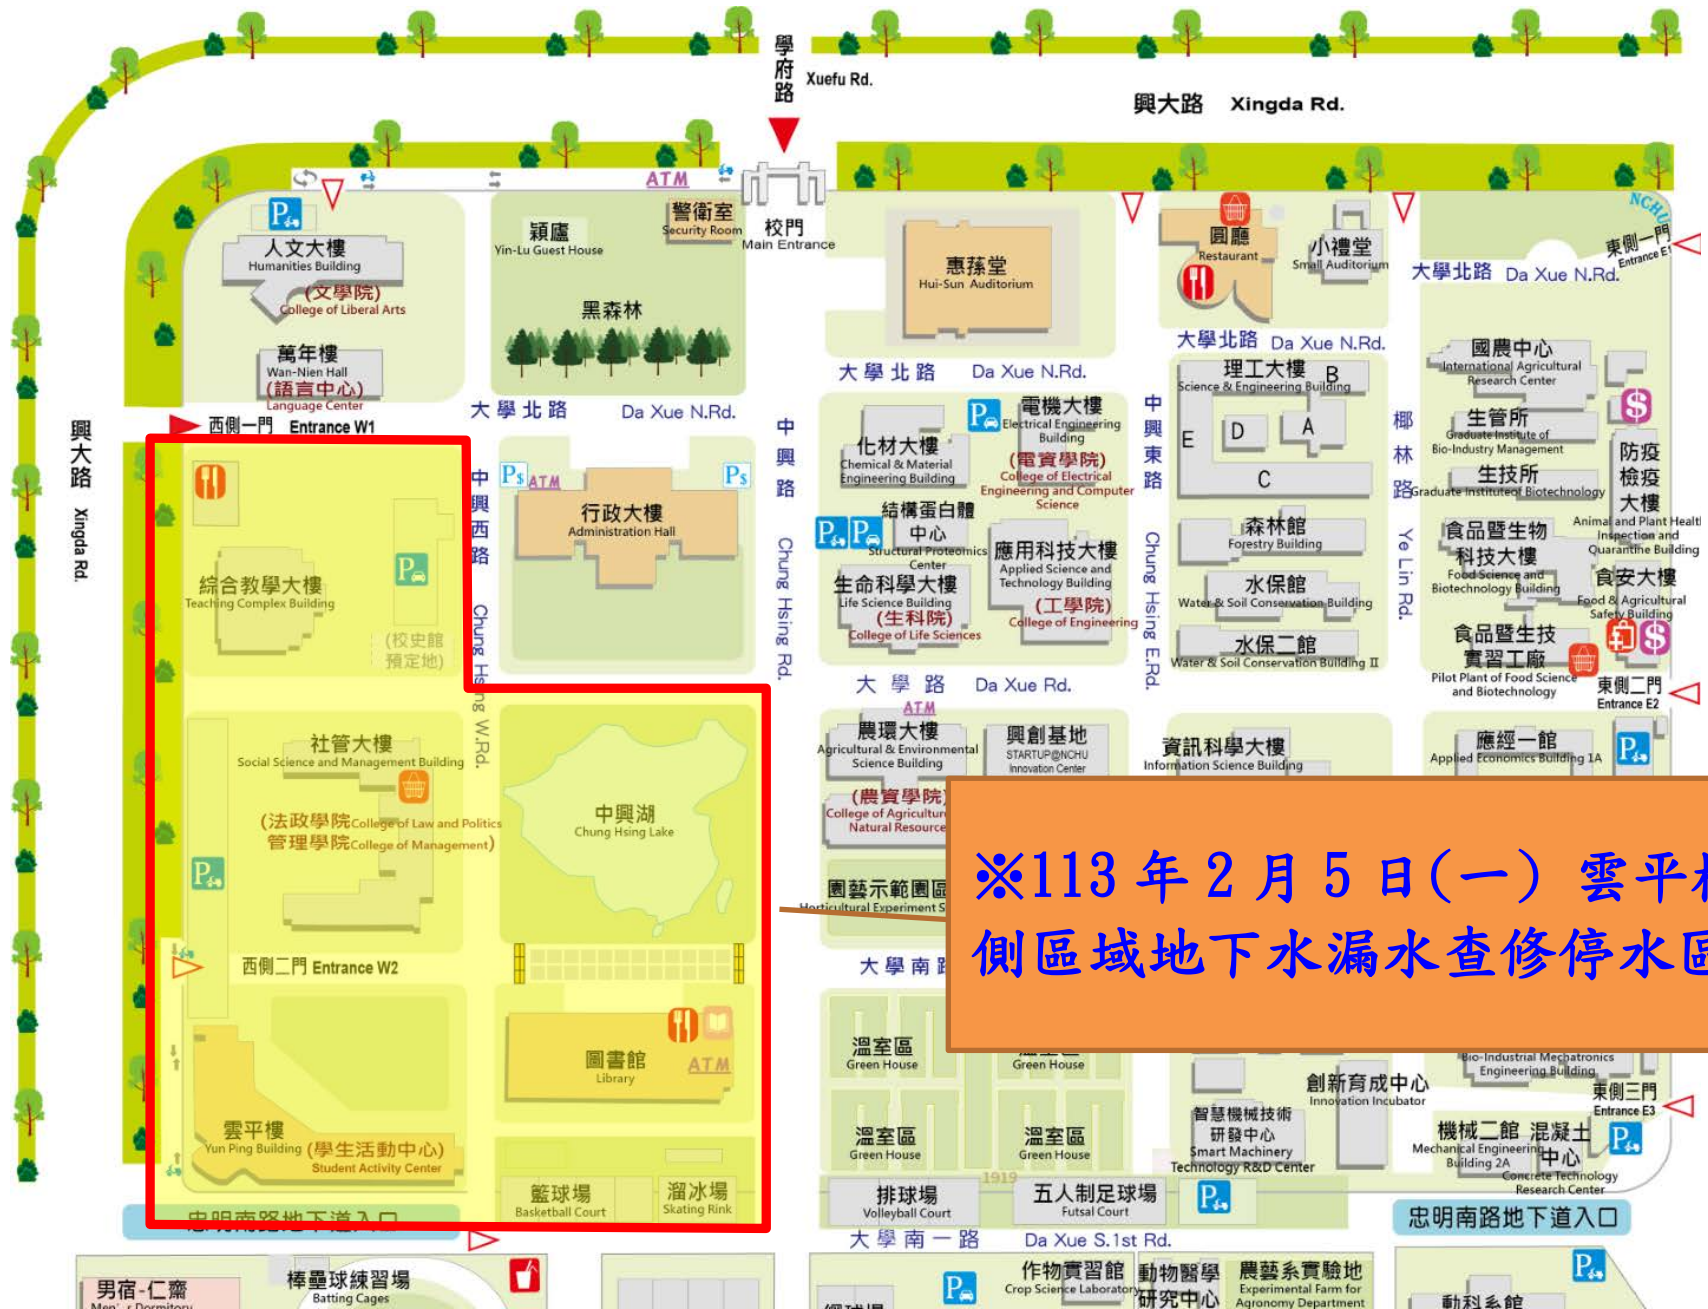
學府路 Xuefu Rd.

興大路 Xingda Rd.

ATM

警衛室 Security Room

校門 Main Entrance

人文大樓 Humanities Building

(文學院) College of Liberal Arts

穎廬 Yin-Lu Guest House

黑森林

惠蓀堂 Hui-Sun Auditorium

圓廳 Restaurant

小禮堂 Small Auditorium

NCHU

東側一門 Entrance E1

大學北路 Da Xue N.Rd.

萬年樓 Wan-Nien Hall

(語言中心) Language Center

西側一門 Entrance W1

大學北路 Da Xue N.Rd.

大學北路 Da Xue N.Rd.

大學北路 Da Xue N.Rd.

理工大樓 B Science & Engineering Building

國農中心 International Agricultural Research Center

興大路 Xingda Rd.

中興西路

ATM

行政大樓 Administration Hall

中興路 Chung Hsing Rd.

電機大樓 Electrical Engineering Building

(電資學院) College of Electrical Engineering and Computer Science

化材大樓 Chemical & Material Engineering Building

中興東路

E D A C

椰林路

生管所 Graduate Institute of Bio-Industry Management

生技所 Graduate Institute of Biotechnology

防疫檢疫大樓 Animal and Plant Health Inspection and Quarantine Building

綜合教學大樓 Teaching Complex Building

(校史館預定地)

結構蛋白體中心 Structural Proteomics Center

應用科技大樓 Applied Science and Technology Building

(工學院) College of Engineering

森林館 Forestry Building

水保館 Water & Soil Conservation Building

食品暨生物科技大樓 Food Science and Biotechnology Building

食安大樓 Food & Agricultural Safety Building

生命科學大樓 Life Science Building

(生科院) College of Life Sciences

Chung Hsing E.Rd.

Ye Lin Rd.

水保二館 Water & Soil Conservation Building II

食品暨生技實習工廠 Pilot Plant of Food Science and Biotechnology

東側二門 Entrance E2

Chung Hsing W.Rd.

大學路 Da Xue Rd.

ATM

農環大樓 Agricultural & Environmental Science Building

興創基地 STARTUP@NCHU Innovation Center

資訊科學大樓 Information Science Building

應經一館 Applied Economics Building 1A

社管大樓 Social Science and Management Building

(法政學院 College of Law and Politics 管理學院 College of Management)

中興湖 Chung Hsing Lake

(農資學院) College of Agriculture Natural Resource

園藝示範園區 Horticultural Experiment S

※113年2月5日(一) 雲平樓側區域地下水漏水查修停水區

西側二門 Entrance W2

大學南路

溫室區 Green House

溫室區 Green House

Bio-Industrial Mechatronics Engineering Building

創新育成中心 Innovation Incubator

東側三門 Entrance E3

圖書館 Library

ATM

智慧機械技術研發中心 Smart Machinery Technology R&D Center

機械二館 Mechanical Engineering Building 2A

混凝土中心 Concrete Technology Research Center

雲平樓 Yun Ping Building (學生活動中心) Student Activity Center

溫室區 Green House

溫室區 Green House

1919

籃球場 Basketball Court

溜冰場 Skating Rink

排球場 Volleyball Court

五人制足球場 Futsal Court

忠明南路地下道入口

忠明南路地下道入口

大學南一路 Da Xue S.1st Rd.

男宿-仁齋 Men's Dormitory

棒壘球練習場 Batting Cages

作物實習館 Crop Science Laboratory

動物醫學研究中心

農藝系實驗地 Experimental Farm for Agronomy Department

動科系館